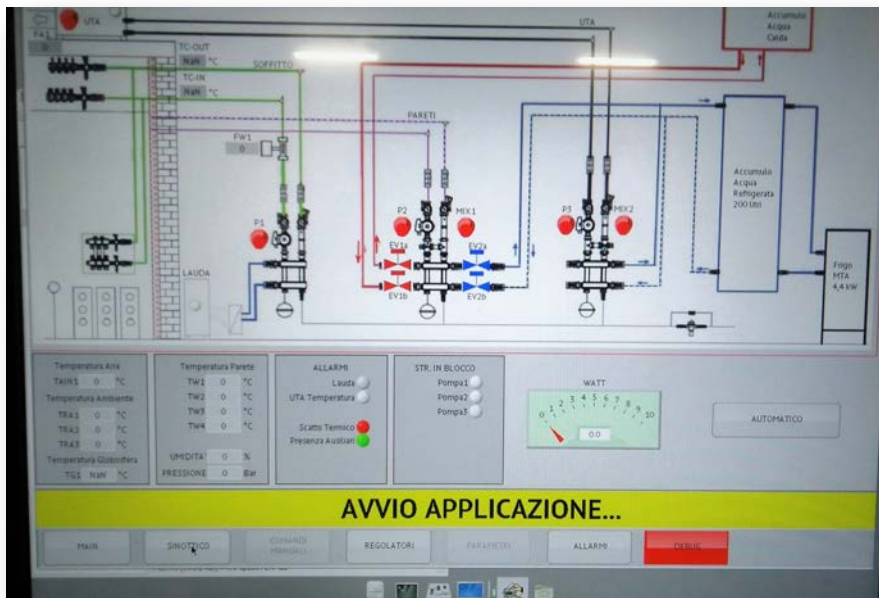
UTA
FA1
0
TC-OUT
NaN °C
SOFFITTO
TC-IN
NaN °C
UTA
Accumulo Acqua Calda
PARETI
FW1
0
P1
P2
MIX1
P3
MIX2
Accumulo Acqua Refrigerata 200 litri
EV1a
EV2a
EV1b
EV2b
LAUDA
Frigo MTA 4,4 kW

Temperatura Aria
TAIN1 0 °C
Temperatura Ambiente
TRA1 0 °C
TRA2 0 °C
TRA3 0 °C
Temperatura Globotermo
TG1 NaN °C

Temperatura Parete
TW1 0 °C
TW2 0 °C
TW3 0 °C
TW4 0 °C
UMIDITA' 0 %
PRESSIONE 0 Bar

ALLARMI
Lauda
UTA Temperatura
Scatto Termico
Presenza Ausiliari

STR. IN BLOCCO
Pompa1
Pompa2
Pompa3

WATT
0 1 2 3 4 5 6 7 8 9 10
0.0

AUTOMATICO

AVVIO APPLICAZIONE...

MAIN
SINOTTICO
COMANDI MANUALI
REGOLATORI
PARAMETRI
ALLARMI
DEBUG